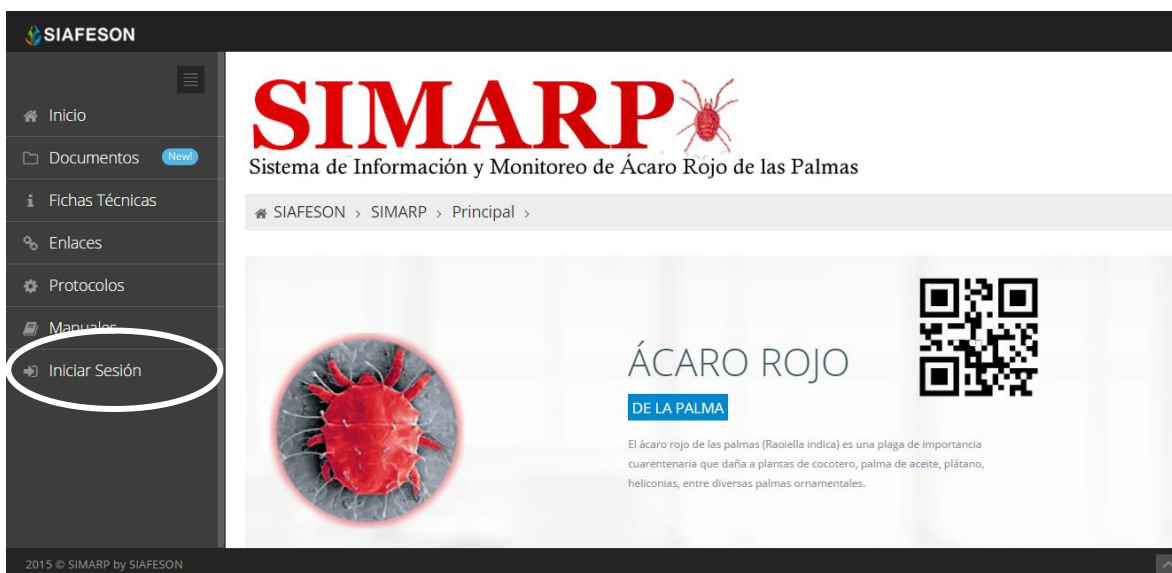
SIAFESON

Inicio
Documentos New!
Fichas Técnicas
Enlaces
Protocolos
Manuales
Iniciar Sesión

SIMARP
Sistema de Información y Monitoreo de Ácaro Rojo de las Palmas

SIAFESON › SIMARP › Principal ›

ÁCARO ROJO
DE LA PALMA

El ácaro rojo de las palmas (Raoiella indica) es una plaga de importancia cuarentenaria que daña a plantas de cocotero, palma de aceite, plátano, heliconias, entre diversas palmas ornamentales.

2015 © SIMARP by SIAFESON